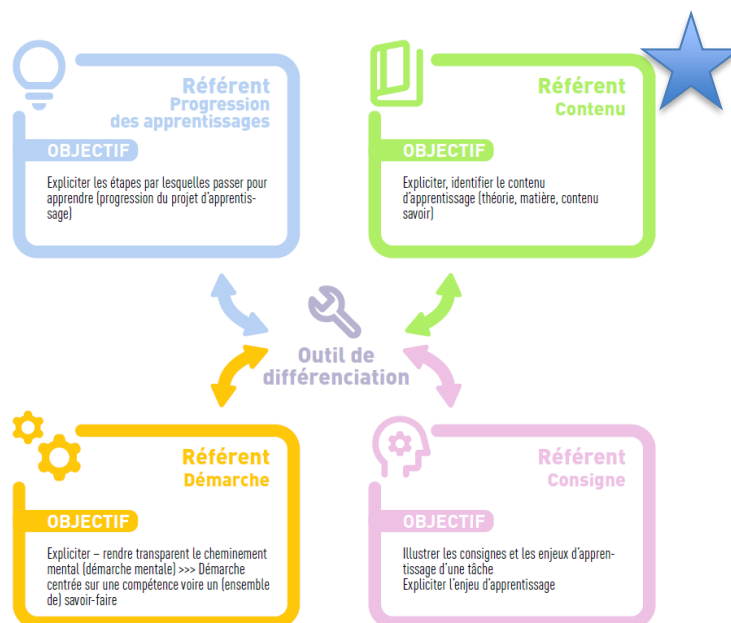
Référent
Progression
des apprentissages

OBJECTIF

Expliciter les étapes par lesquelles passer pour apprendre (progression du projet d'apprentissage)

Référent
Contenu

OBJECTIF

Expliciter, identifier le contenu d'apprentissage (théorie, matière, contenu savoir)

Outil de différenciation

Référent
Démarche

OBJECTIF

Expliciter – rendre transparent le cheminement mental (démarche mentale) >>> Démarche centrée sur une compétence voire un (ensemble de) savoir-faire

Référent
Consigne

OBJECTIF

Illustrer les consignes et les enjeux d'apprentissage d'une tâche
Expliciter l'enjeu d'apprentissage